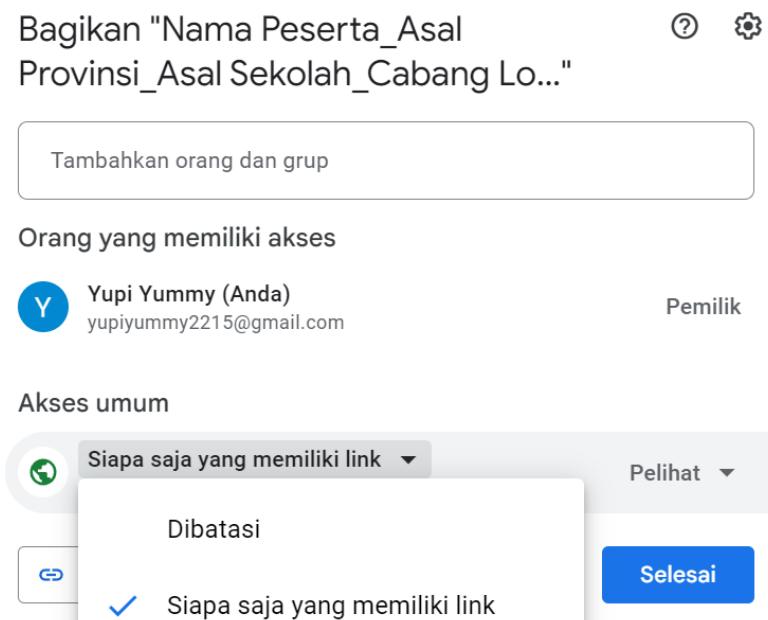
Bagikan "Nama Peserta_Asal Provinsi_Asal Sekolah_Cabang Lo..."

Tambahkan orang dan grup

Orang yang memiliki akses

Y

Yupi Yummy (Anda)
yupiyummy2215@gmail.com

Pemilik

Akses umum

Siapa saja yang memiliki link

Pelihat

Dibatasi

Siapa saja yang memiliki link

Selesai